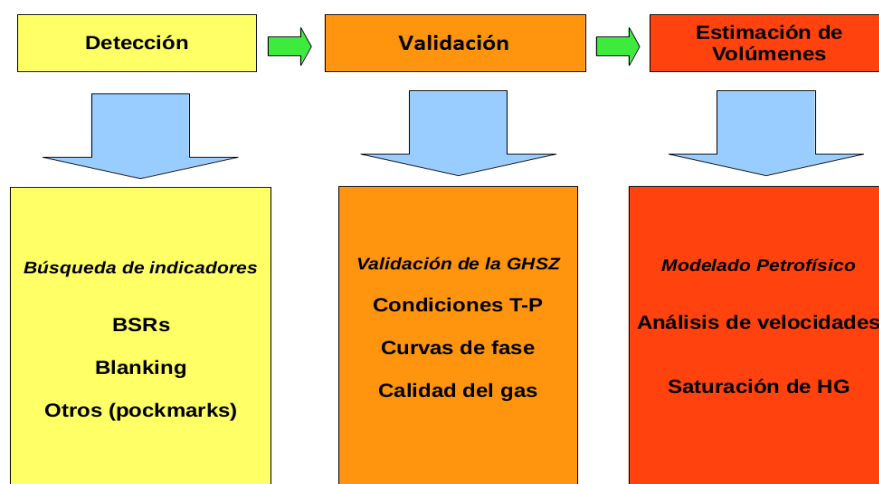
Detección

Validación

Estimación de Volúmenes

Búsqueda de indicadores

BSRs

Blanking

Otros (pockmarks)

Validación de la GHSZ

Condiciones T-P

Curvas de fase

Calidad del gas

Modelado Petrofísico

Análisis de velocidades

Saturación de HG